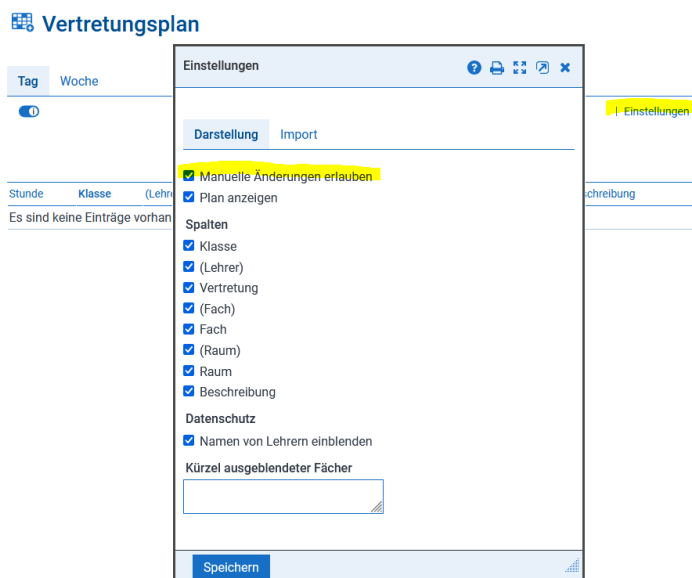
Vertretungsplan

Tag Woche

| Einstellungen

Stunde Klasse (Lehre Beschreibung

Es sind keine Einträge vorhan

Einstellungen

Darstellung Import

Manuelle Änderungen erlauben
Plan anzeigen

Spalten
Klasse
(Lehrer)
Vertretung
(Fach)
Fach
(Raum)
Raum
Beschreibung

Datenschutz
Namen von Lehrern einblenden

Kürzel ausgeblendeter Fächer

Speichern